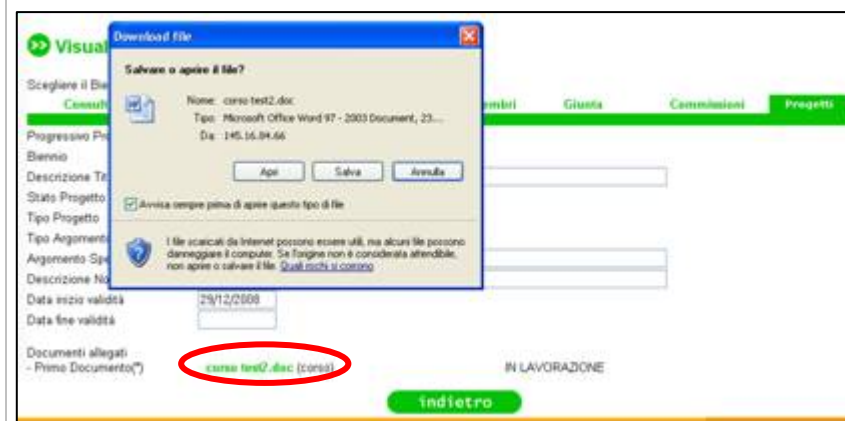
Visual

Download file

Salvare o aprire il file?

Nome: corso test2.doc
Tipo: Microsoft Office Word 97 - 2003 Document, 23...
Da: 145.16.84.66

Apri
Salva
Annulla

Avvisa sempre prima di aprire questo tipo di file

I file scaricati da Internet possono essere utili, ma alcuni file possono danneggiare il computer. Se l'origine non è considerata attendibile, non aprire o salvare il file. Quali rischi si corrono

Scegliere il Bie
Consult
mbri
Giunta
Commissioni
Progetti

Progressivo Pr
Biennio
Descrizione Tit
Stato Progetto
Tipo Progetto
Tipo Argomento
Argomento Spe
Descrizione No
Data inizio validità 29/12/2008
Data fine validità

Documenti allegati
- Primo Documento(*) corso test2.doc (corso) IN LAVORAZIONE

indietro